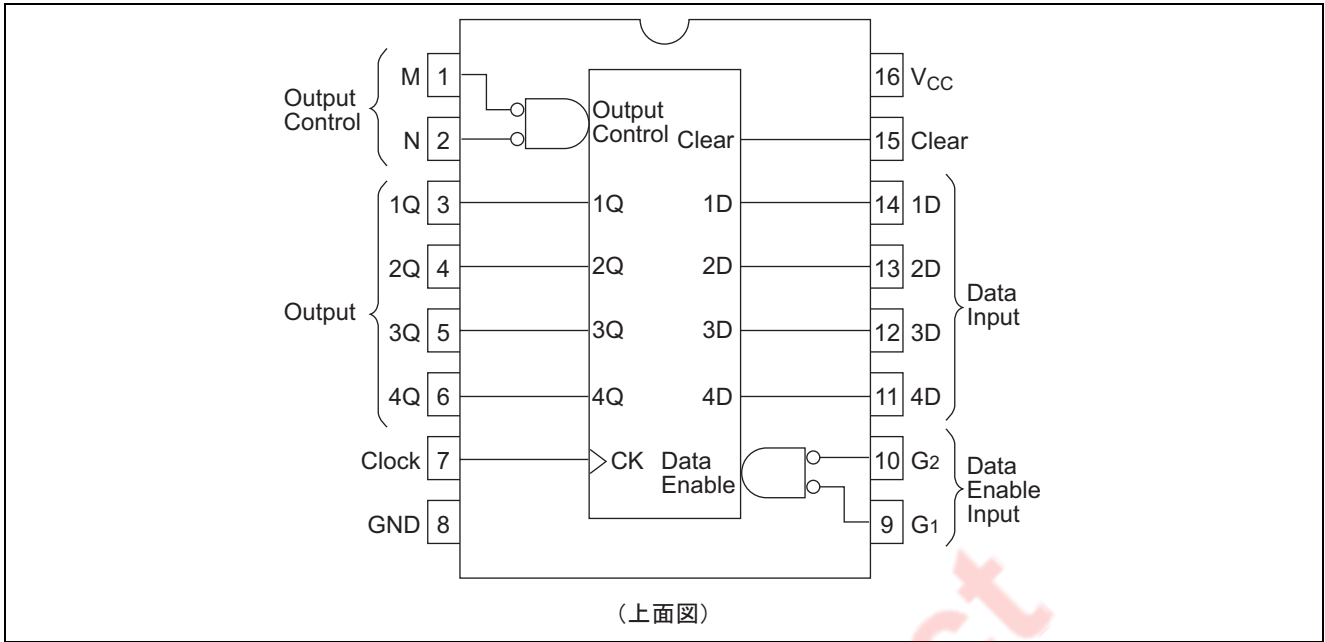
Output Control
M 1
N 2
Output Control
Clear
16 $V_{CC}$
15 Clear
Output
1Q 3
2Q 4
3Q 5
4Q 6
1Q
2Q
3Q
4Q
1D
2D
3D
4D
14 1D
13 2D
12 3D
11 4D
Data Input
Clock 7
GND 8
CK
Data Enable
10 $G_2$
9 $G_1$
Data Enable Input
（上面図）